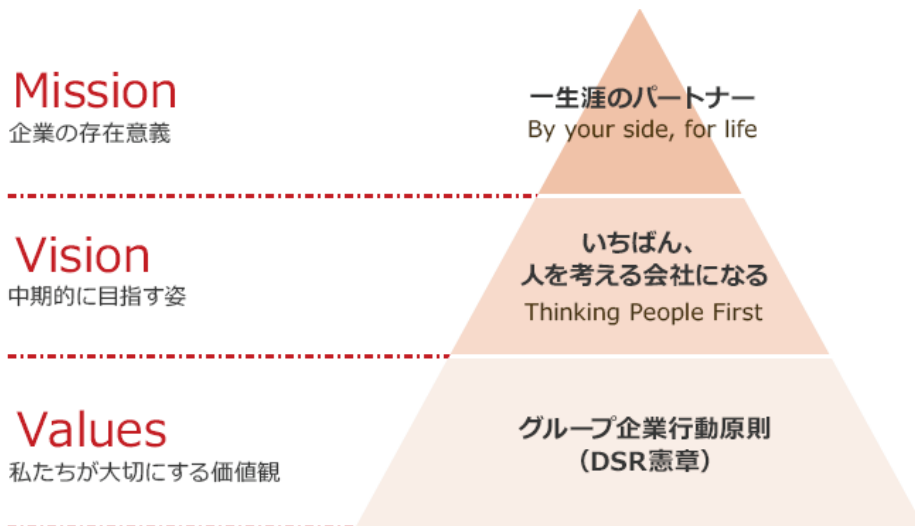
Mission
企業の存在意義

一生涯のパートナー
By your side, for life

Vision
中期的に目指す姿

いちばん、
人を考える会社になる
Thinking People First

Values
私たちが大切にする価値観

グループ企業行動原則
（DSR憲章）